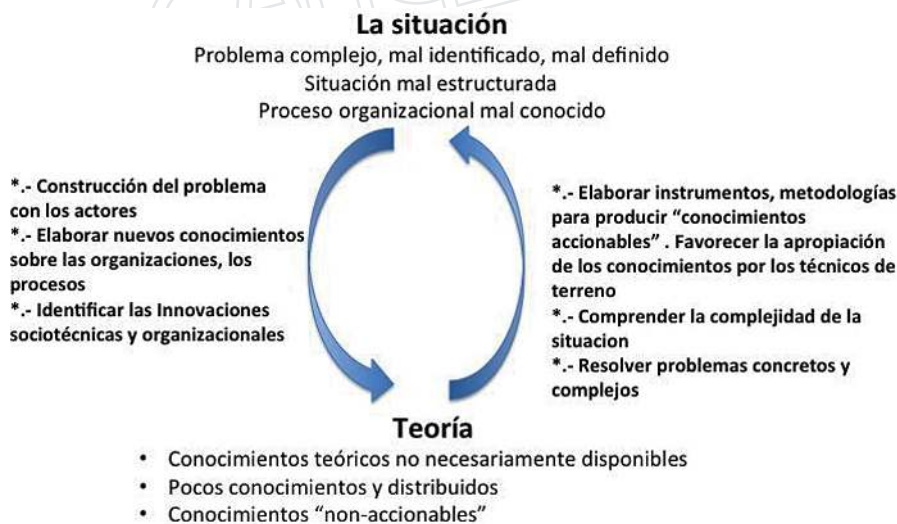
La situación
Problema complejo, mal identificado, mal definido
Situación mal estructurada
Proceso organizacional mal conocido

*.- Construcción del problema con los actores
*.- Elaborar nuevos conocimientos sobre las organizaciones, los procesos
*.- Identificar las Innovaciones sociotécnicas y organizacionales

*.- Elaborar instrumentos, metodologías para producir "conocimientos accionables" . Favorecer la apropiación de los conocimientos por los técnicos de terreno
*.- Comprender la complejidad de la situacion
*.- Resolver problemas concretos y complejos

Teoría
• Conocimientos teóricos no necesariamente disponibles
• Pocos conocimientos y distribuidos
• Conocimientos "non-accionables"